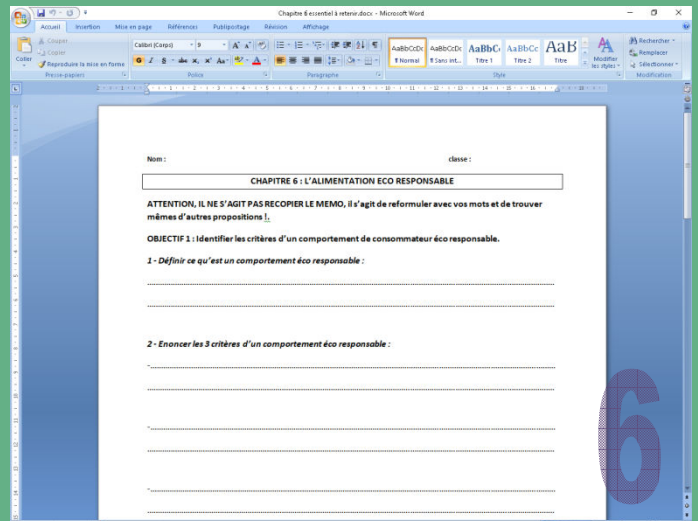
Chapitre 6 essentiel à retenir.docx - Microsoft Word

Accueil Insertion Mise en page Références Publipostage Révision Affichage

Coller
Couper
Copier
Reproduire la mise en forme
Presse-papiers
Calibri (Corps) 9
Police
Paragraphe
AaBbCcDc ¶ Normal
AaBbCcDc ¶ Sans int...
AaBbC Titre 1
AaBbCc Titre 2
AaB Titre
Modifier les styles
Style
Rechercher
Remplacer
Sélectionner
Modification

Nom : classe :

CHAPITRE 6 : L'ALIMENTATION ECO RESPONSABLE

ATTENTION, IL NE S'AGIT PAS RECOPIER LE MEMO, il s'agit de reformuler avec vos mots et de trouver mêmes d'autres propositions !.

OBJECTIF 1 : Identifier les critères d'un comportement de consommateur éco responsable.

1 - Définir ce qu'est un comportement éco responsable :

2 - Enoncer les 3 critères d'un comportement éco responsable :

-

-

-

6